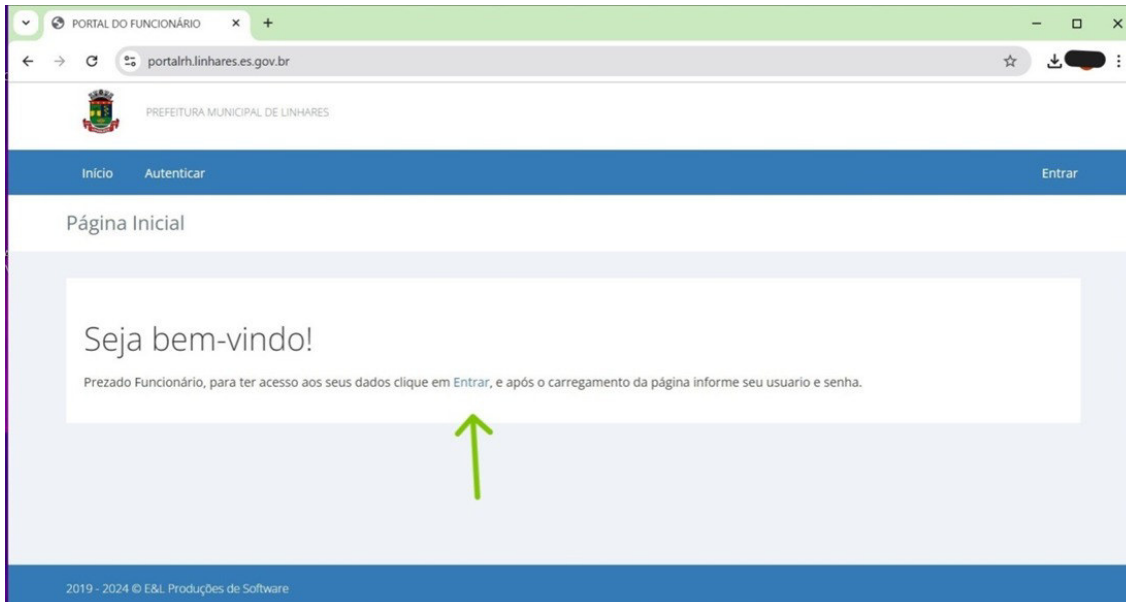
PORTAL DO FUNCIONÁRIO

portalrh.linhares.es.gov.br

PREFEITURA MUNICIPAL DE LINHARES

Início Autenticar

Entrar

Página Inicial

Seja bem-vindo!

Prezado Funcionário, para ter acesso aos seus dados clique em Entrar, e após o carregamento da página informe seu usuario e senha.

2019 - 2024 © E&L Produções de Software